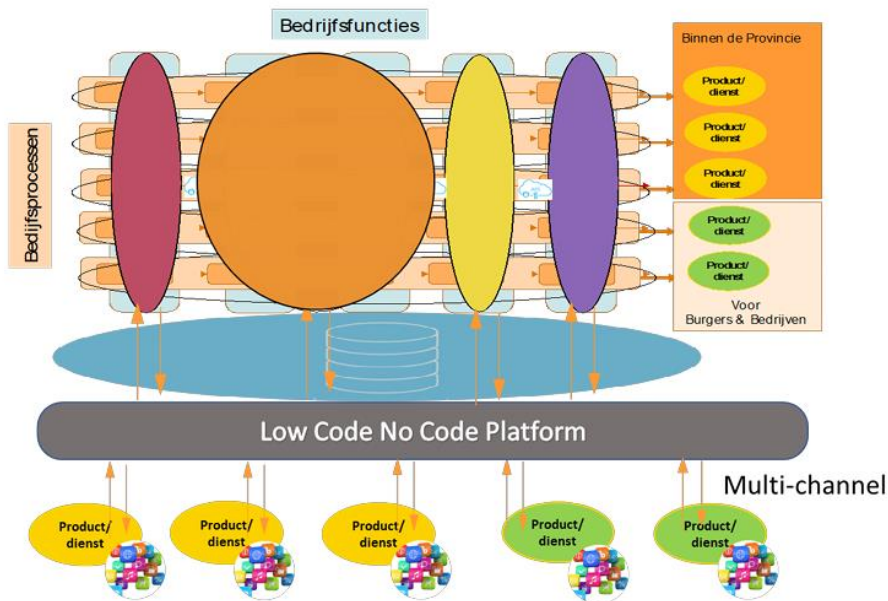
Bedrijfsfuncties

Bedijfsprocessen

Binnen de Provincie

Product/ dienst

Product/ dienst

Product/ dienst

Product/ dienst

Product/ dienst

Voor Burgers & Bedrijven

Low Code No Code Platform

Multi-channel

Product/ dienst

Product/ dienst

Product/ dienst

Product/ dienst

Product/ dienst